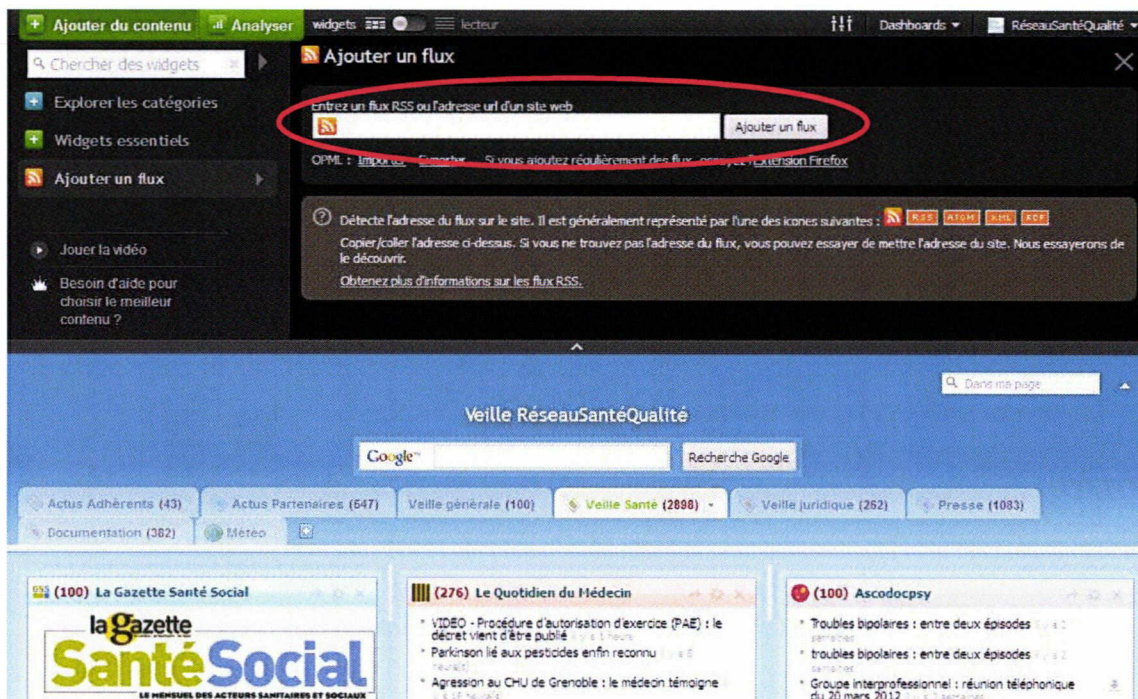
Ajouter du contenu Analyser widgets lecteur Dashboards RéseauSantéQualité

Chercher des widgets

Explorer les catégories

Widgets essentiels

Ajouter un flux

Jouer la vidéo

Besoin d'aide pour choisir le meilleur contenu ?

Ajouter un flux

Entrez un flux RSS ou l'adresse url d'un site web

Ajouter un flux

OPML : Importer Exporter Si vous ajoutez régulièrement des flux, essayez l'Extension Firefox

Détecte l'adresse du flux sur le site. Il est généralement représenté par l'une des icones suivantes : RSS ATOM XML RDF

Copier/coller l'adresse ci-dessus. Si vous ne trouvez pas l'adresse du flux, vous pouvez essayer de mettre l'adresse du site. Nous essayerons de le découvrir.

Obtenez plus d'informations sur les flux RSS.

Dans ma page

Veille RéseauSantéQualité

Google Recherche Google

Actus Adhérents (43) | Actus Partenaires (647) | Veille générale (100) | Veille Santé (2898) | Veille juridique (252) | Presse (1083) | Documentation (382) | Météo

(100) La Gazette Santé Social

la Gazette Santé Social

LE MENSUEL DES ACTEURS SANITAIRES ET SOCIAUX

(276) Le Quotidien du Médecin

VIDEO - Procédure d'autorisation d'exercice (PAE) : le décret vient d'être publié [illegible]

Parkinson lié aux pesticides enfin reconnu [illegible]

Agression au CHU de Grenoble : le médecin témoigne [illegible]

(100) Ascodocpsy

Troubles bipolaires : entre deux épisodes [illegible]

troubles bipolaires : entre deux épisodes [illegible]

Groupe interprofessionnel : réunion téléphonique du 20 mars 2012 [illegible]